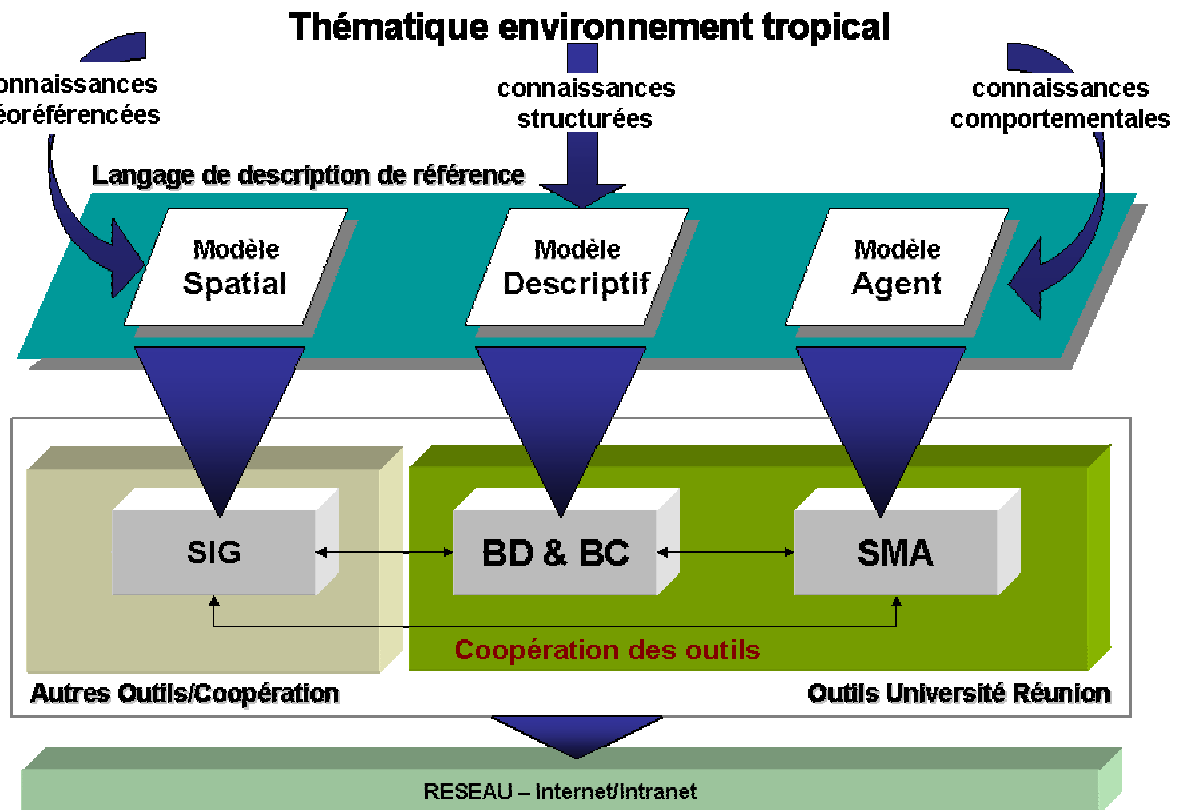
Thématique environnement tropical

onnaissances éoréférencées

connaissances structurées

connaissances comportementales

Langage de description de référence

Modèle Spatial

Modèle Descriptif

Modèle Agent

SIG

BD & BC

SMA

Coopération des outils

Autres Outils/Coopération

Outils Université Réunion

RESEAU – Internet/Intranet